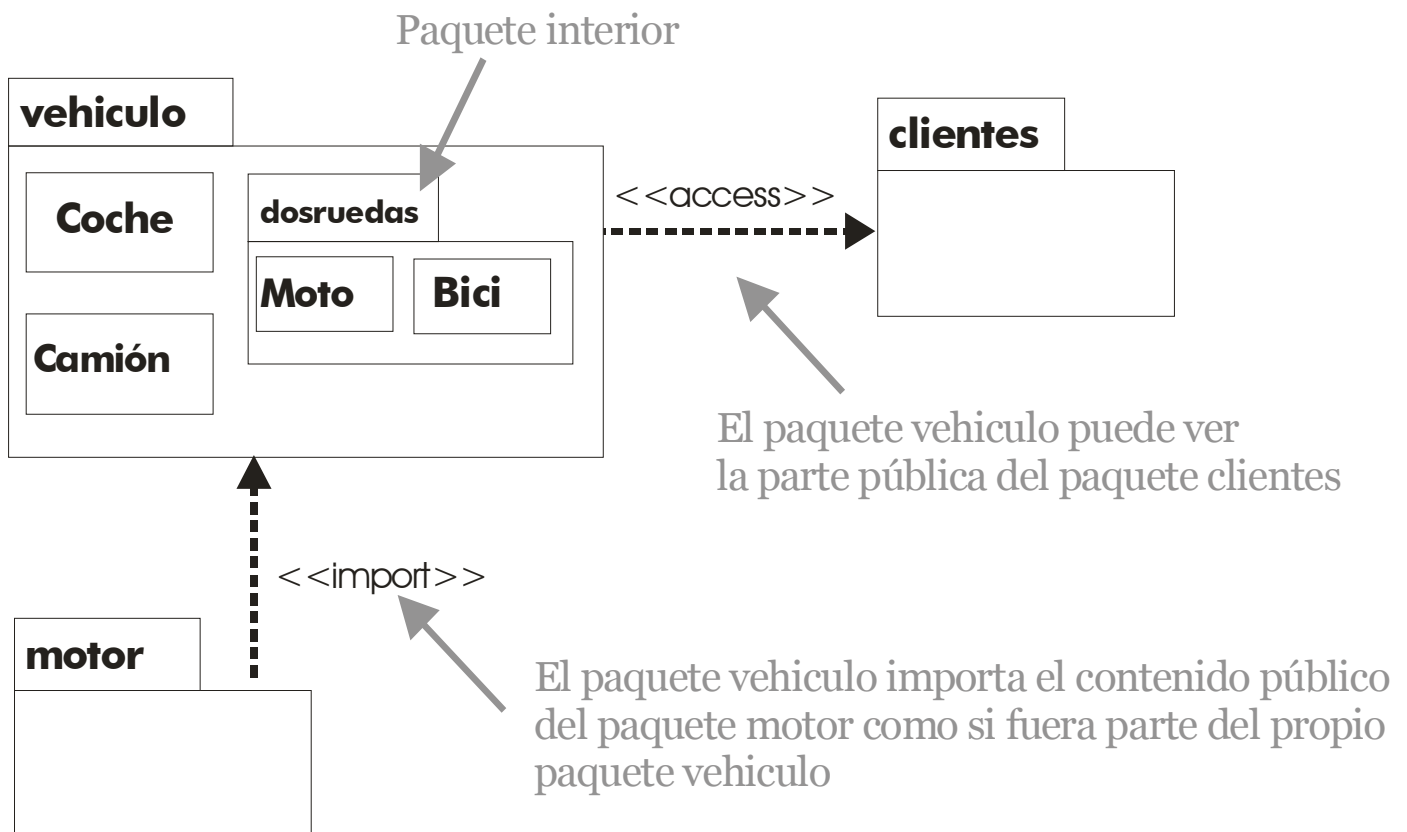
Paquete interior

vehiculo

Coche

dosruedas

Moto

Bici

Camión

<<access>>

clientes

El paquete vehiculo puede ver la parte pública del paquete clientes

<<import>>

motor

El paquete vehiculo importa el contenido público del paquete motor como si fuera parte del propio paquete vehiculo